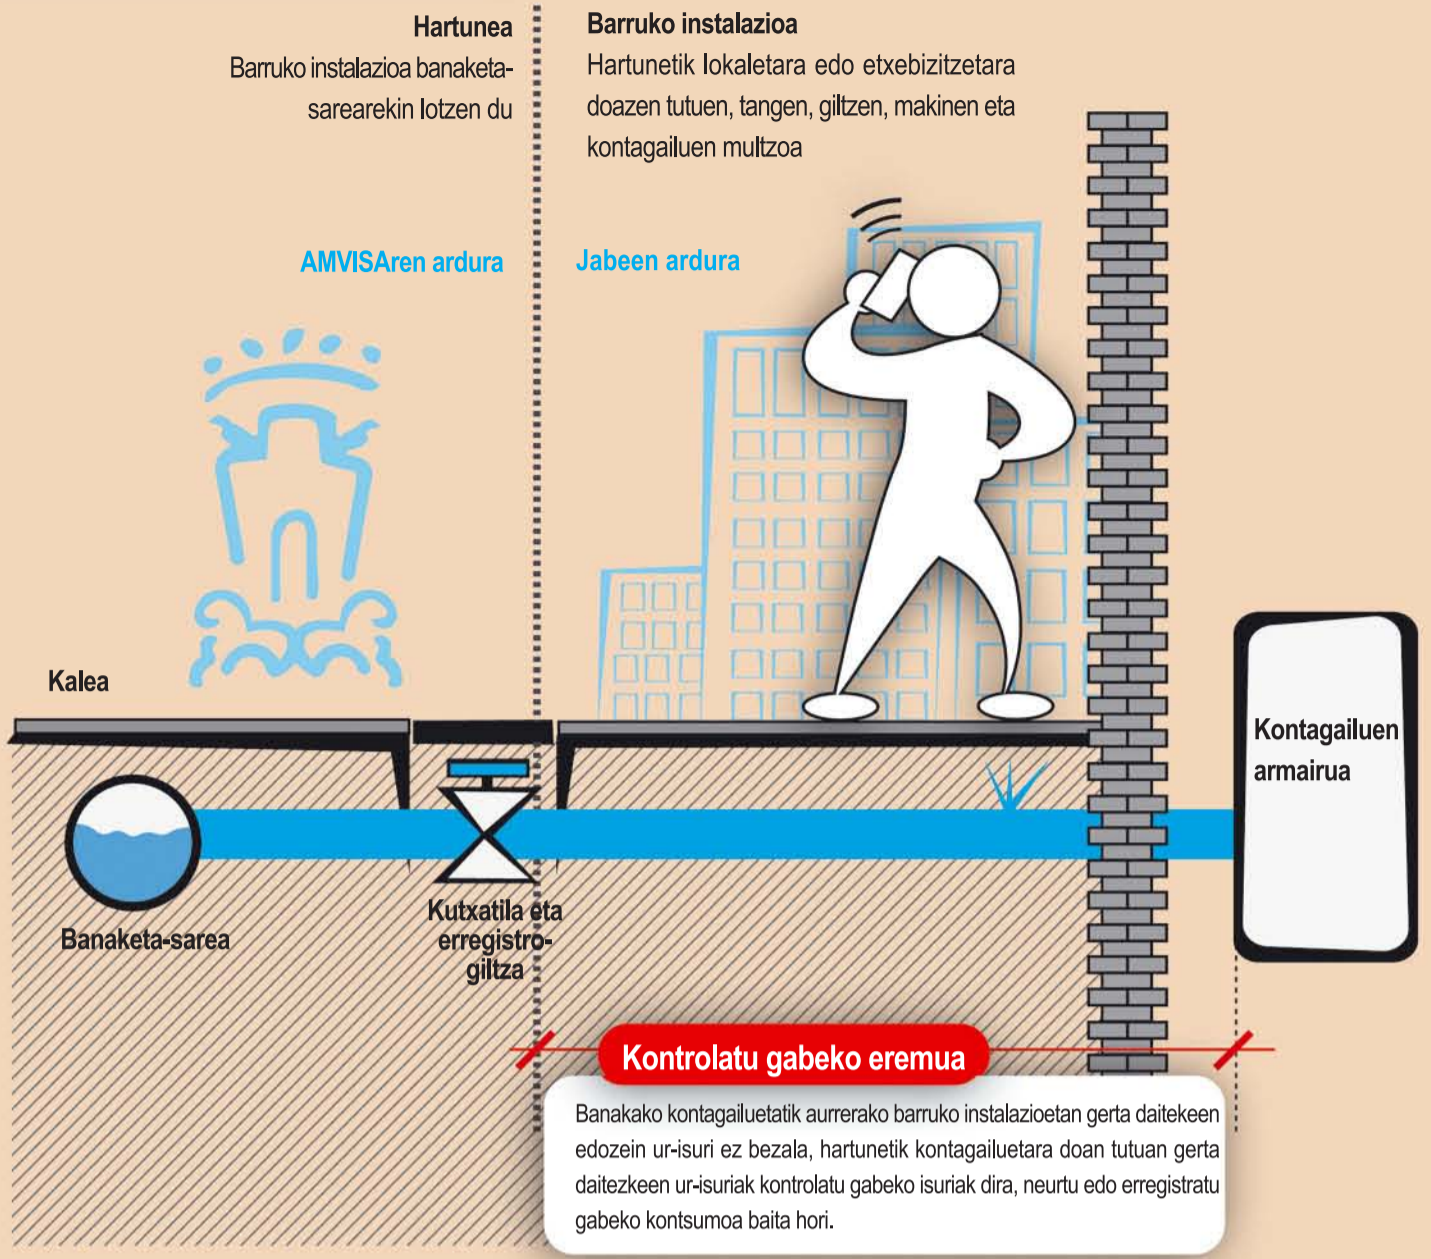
Hartunea
Barruko instalazioa banaketasarearekin lotzen du

Barruko instalazioa
Hartunetik lokaletara edo etxebizitzetara doazen tutuen, tangen, giltzen, makinen eta kontagailuen multzoa

AMVISAren ardura

Jabeen ardura

Kalea

Kontagailuen armairua

Banaketa-sarea

Kutxatila eta erregistrogiltza

Kontrolatu gabeko eremua

Banakako kontagailuetatik aurrerako barruko instalazioetan gerta daitekeen edozein ur-isuri ez bezala, hartunetik kontagailuetara doan tutuan gerta daitezkeen ur-isuriak kontrolatu gabeko isuriak dira, neurtu edo erregistratu gabeko kontsumoa baita hori.